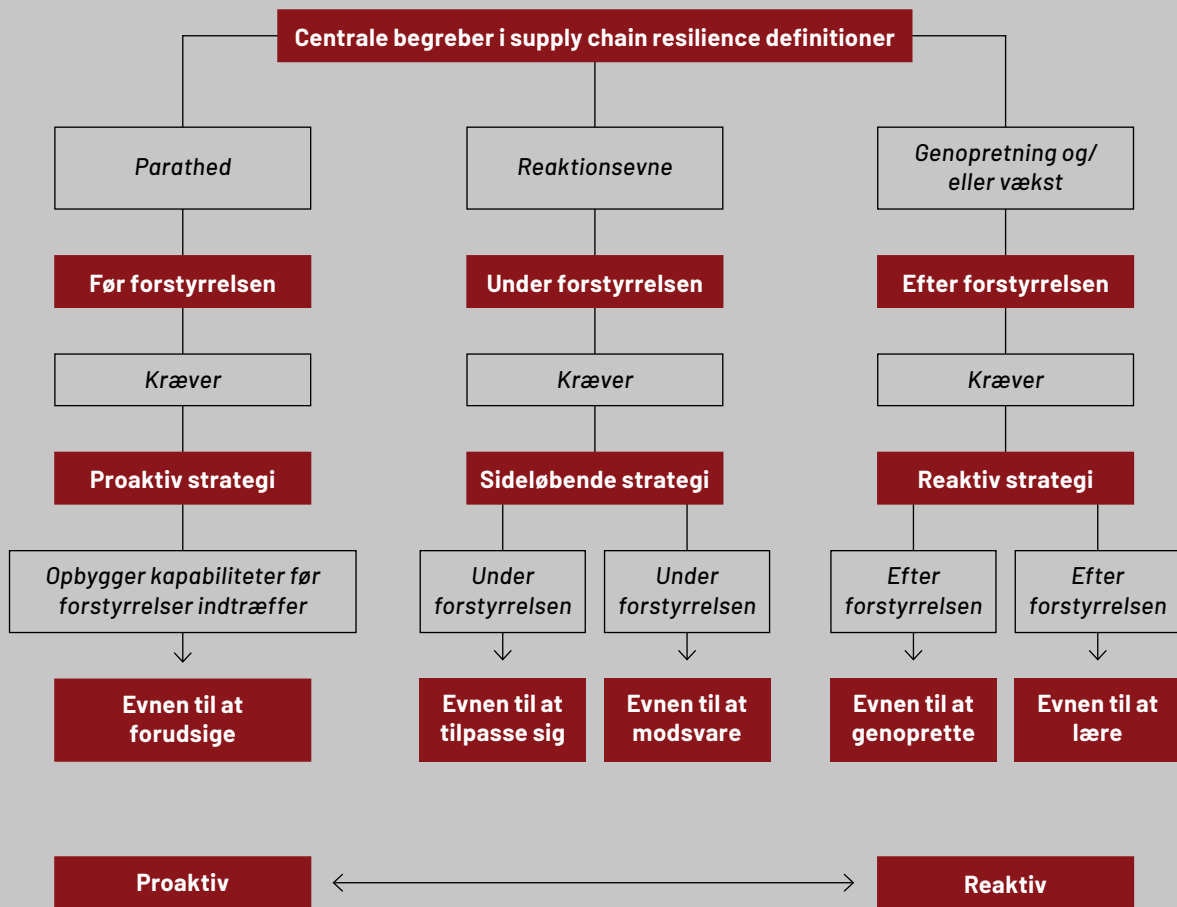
Centrale begreber i supply chain resilience definitioner

Parathed

Reaktionsevne

Genopretning og/ eller vækst

Før forstyrrelsen

Under forstyrrelsen

Efter forstyrrelsen

Kræver

Kræver

Kræver

Proaktiv strategi

Sideløbende strategi

Reaktiv strategi

Opbygger kapabiliteter før forstyrrelser indtræffer

Under forstyrrelsen

Under forstyrrelsen

Efter forstyrrelsen

Efter forstyrrelsen

Evnen til at forudsige

Evnen til at tilpasse sig

Evnen til at modsvare

Evnen til at genoprette

Evnen til at lære

Proaktiv

Reaktiv